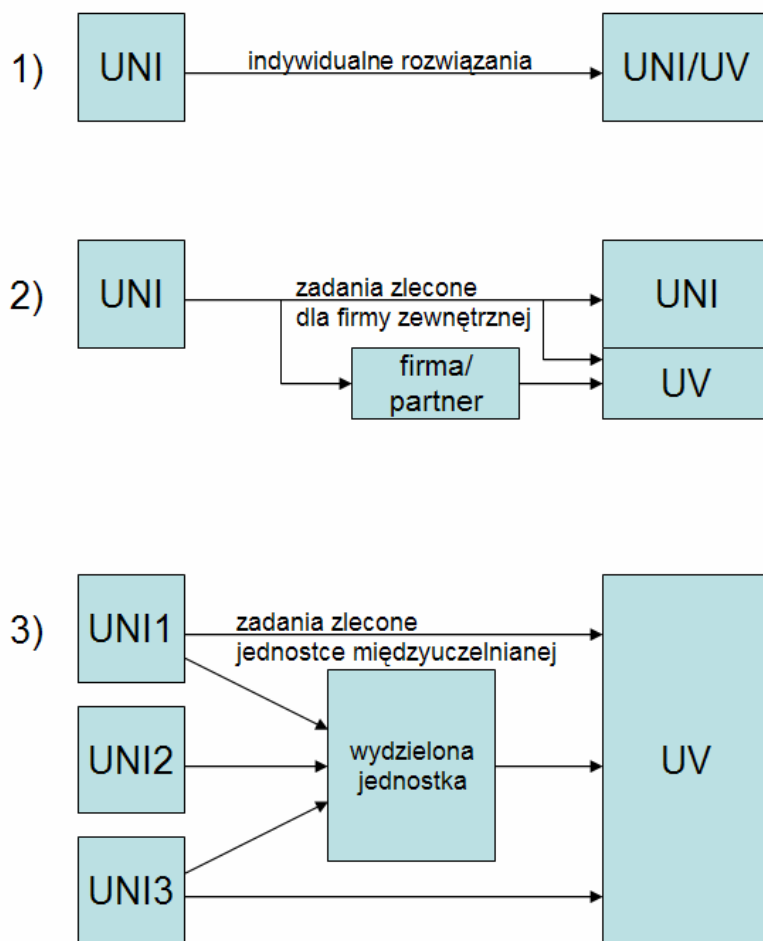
1)

UNI

indywidualne rozwiązania

UNI/UV

2)

UNI

zadania zlecone dla firmy zewnętrznej

UNI

firma/ partner

UV

3)

UNI1

zadania zlecone jednostce międzyuczelnianej

UNI2

wydzielona jednostka

UNI3

UV